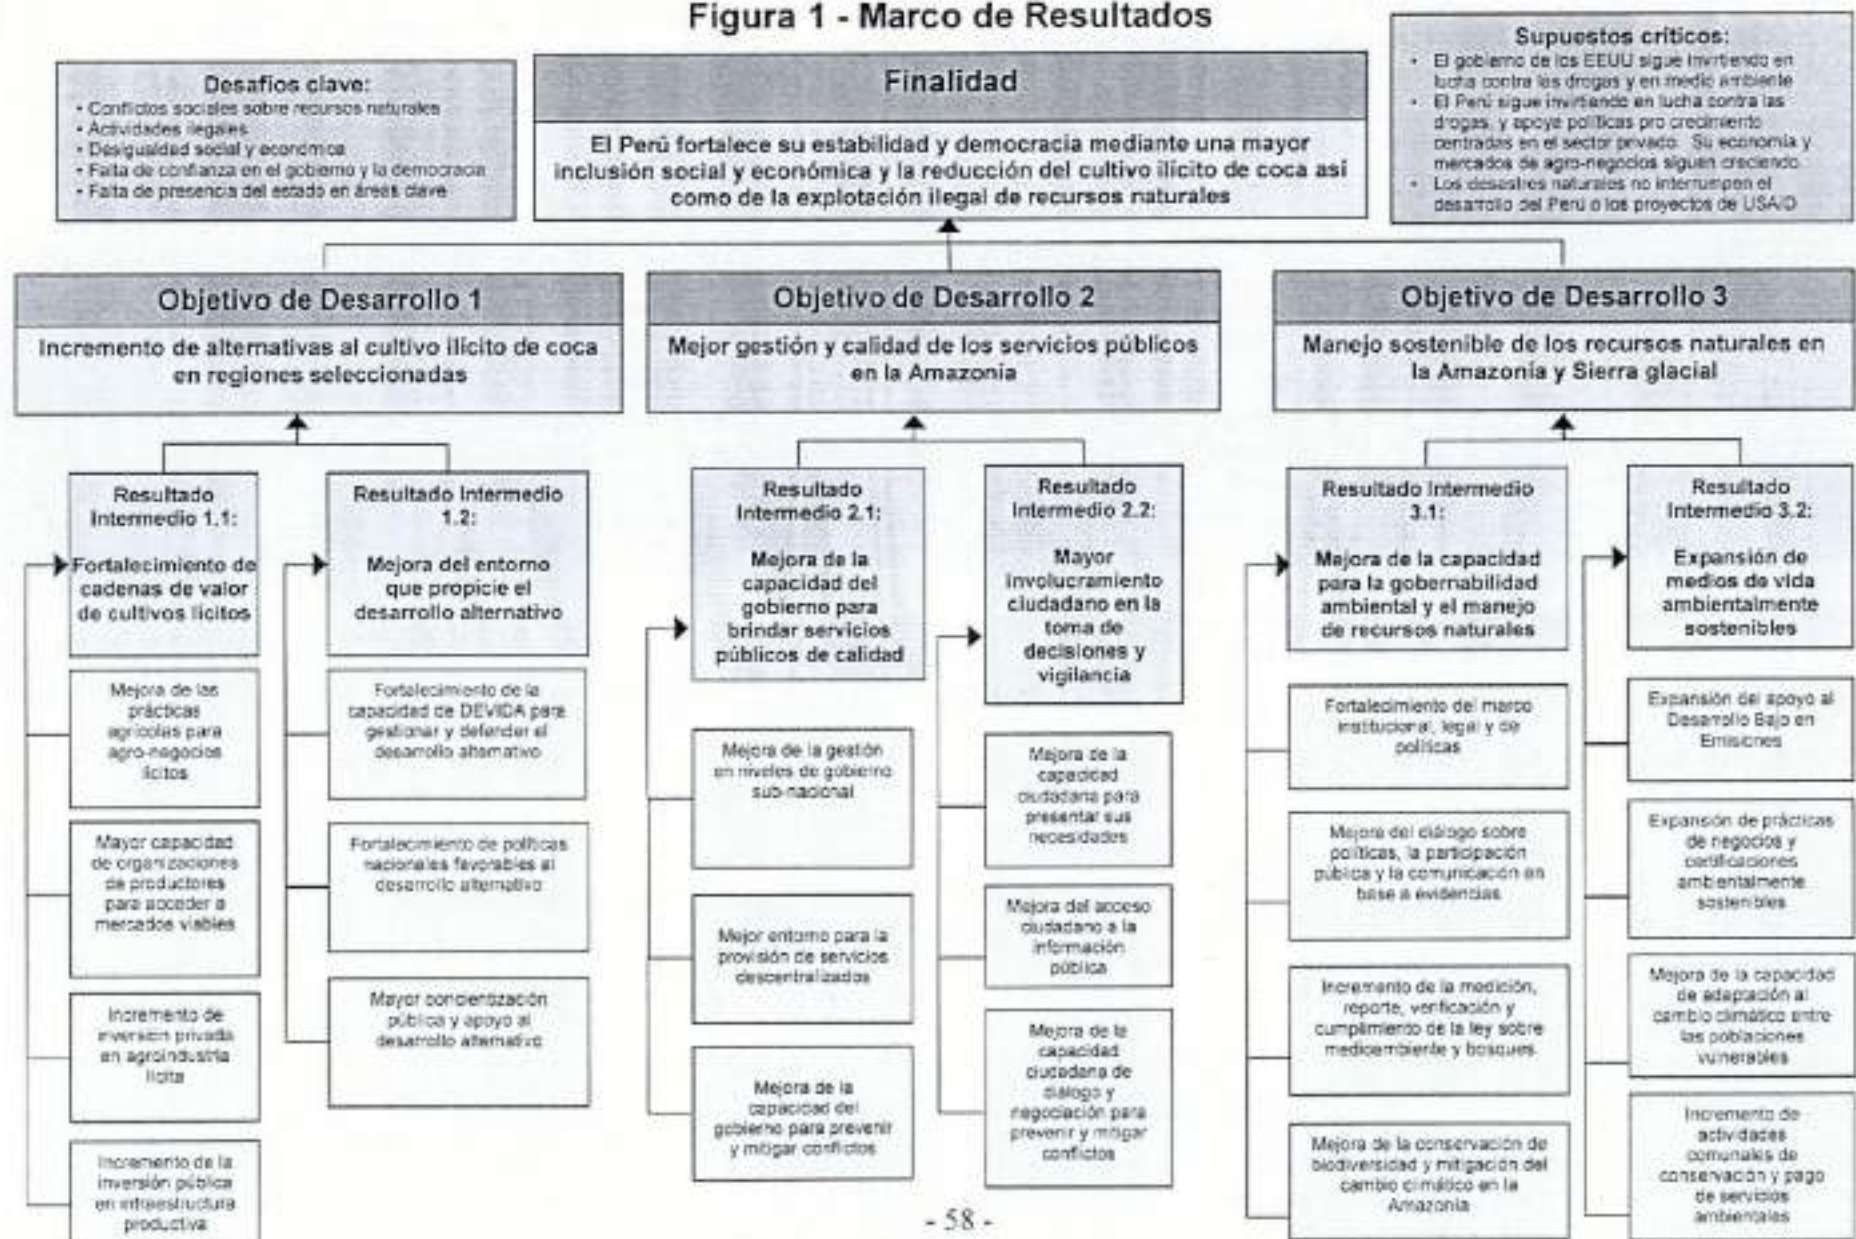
Figura 1 - Marco de Resultados

Desafíos clave:
• Conflictos sociales sobre recursos naturales
• Actividades ilegales
• Desigualdad social y económica
• Falta de confianza en el gobierno y la democracia
• Falta de presencia del estado en áreas clave

Finalidad

El Perú fortalece su estabilidad y democracia mediante una mayor inclusión social y económica y la reducción del cultivo ilícito de coca así como de la explotación ilegal de recursos naturales

Supuestos críticos:
• El gobierno de los EEUU sigue invirtiendo en lucha contra las drogas y en medio ambiente
• El Perú sigue invirtiendo en lucha contra las drogas, y apoye políticas pro crecimiento centradas en el sector privado. Su economía y mercados de agro-negocios siguen creciendo
• Los desastres naturales no interrumpen el desarrollo del Perú o los proyectos de USAID

Objetivo de Desarrollo 1

Incremento de alternativas al cultivo ilícito de coca en regiones seleccionadas

Resultado Intermedio 1.1:

Fortalecimiento de cadenas de valor de cultivos lícitos

Mejora de las prácticas agrícolas para agro-negocios lícitos

Mayor capacidad de organizaciones de productores para acceder a mercados viables

Incremento de inversión privada en agroindustria lícita

Incremento de la inversión pública en infraestructura productiva

Resultado Intermedio 1.2:

Mejora del entorno que propicie el desarrollo alternativo

Fortalecimiento de la capacidad de DEVIDA para gestionar y defender el desarrollo alternativo

Fortalecimiento de políticas nacionales favorables al desarrollo alternativo

Mayor concientización pública y apoyo al desarrollo alternativo

Objetivo de Desarrollo 2

Mejor gestión y calidad de los servicios públicos en la Amazonía

Resultado Intermedio 2.1:

Mejora de la capacidad del gobierno para brindar servicios públicos de calidad

Mejora de la gestión en niveles de gobierno sub-nacional

Mejor entorno para la provisión de servicios descentralizados

Mejora de la capacidad del gobierno para prevenir y mitigar conflictos

Resultado Intermedio 2.2:

Mayor involucramiento ciudadano en la toma de decisiones y vigilancia

Mejora de la capacidad ciudadana para presentar sus necesidades

Mejora del acceso ciudadano a la información pública

Mejora de la capacidad ciudadana de diálogo y negociación para prevenir y mitigar conflictos

Objetivo de Desarrollo 3

Manejo sostenible de los recursos naturales en la Amazonía y Sierra glacial

Resultado Intermedio 3.1:

Mejora de la capacidad para la gobernabilidad ambiental y el manejo de recursos naturales

Fortalecimiento del marco institucional, legal y de políticas

Mejora del diálogo sobre políticas, la participación pública y la comunicación en base a evidencias

Incremento de la medición, reporte, verificación y cumplimiento de la ley sobre medioambiente y bosques

Mejora de la conservación de biodiversidad y mitigación del cambio climático en la Amazonía

Resultado Intermedio 3.2:

Expansión de medios de vida ambientalmente sostenibles

Expansión del apoyo al Desarrollo Bajo en Emisiones

Expansión de prácticas de negocios y certificaciones ambientalmente sostenibles

Mejora de la capacidad de adaptación al cambio climático entre las poblaciones vulnerables

Incremento de actividades comunales de conservación y pago de servicios ambientales

- 58 -